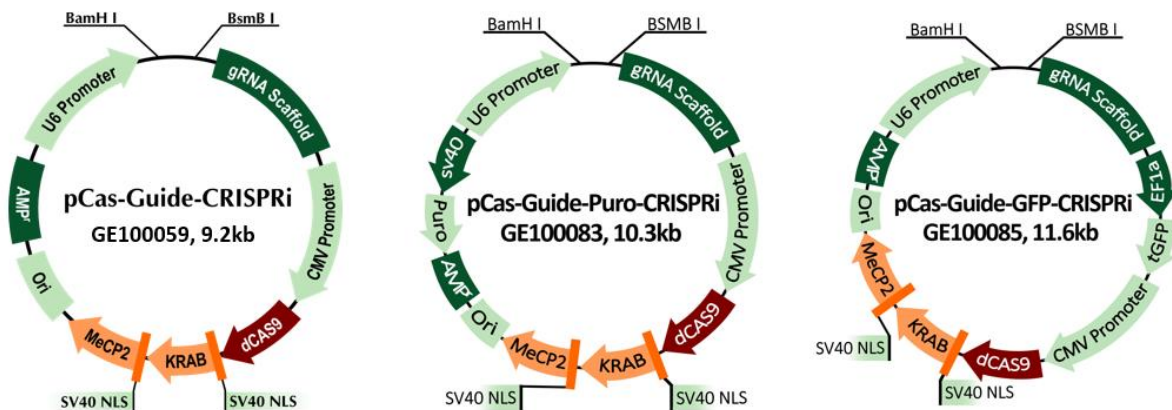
BamH I
BsmB I
U6 Promoter
gRNA Scaffold
$AMP^r$
pCas-Guide-CRISPRi
GE100059, 9.2kb
CMV Promoter
Ori
dCAS9
MeCP2
KRAB
SV40 NLS
SV40 NLS

BamH I
BSMB I
U6 Promoter
gRNA Scaffold
sv40
Puro
$AMP^r$
pCas-Guide-Puro-CRISPRi
GE100083, 10.3kb
CMV Promoter
Ori
dCAS9
MeCP2
KRAB
SV40 NLS
SV40 NLS

BamH I
BSMB I
U6 Promoter
gRNA Scaffold
$AMP^r$
Ori
EF1a
pCas-Guide-GFP-CRISPRi
GE100085, 11.6kb
tGFP
MeCP2
KRAB
CMV Promoter
dCAS9
SV40 NLS
SV40 NLS